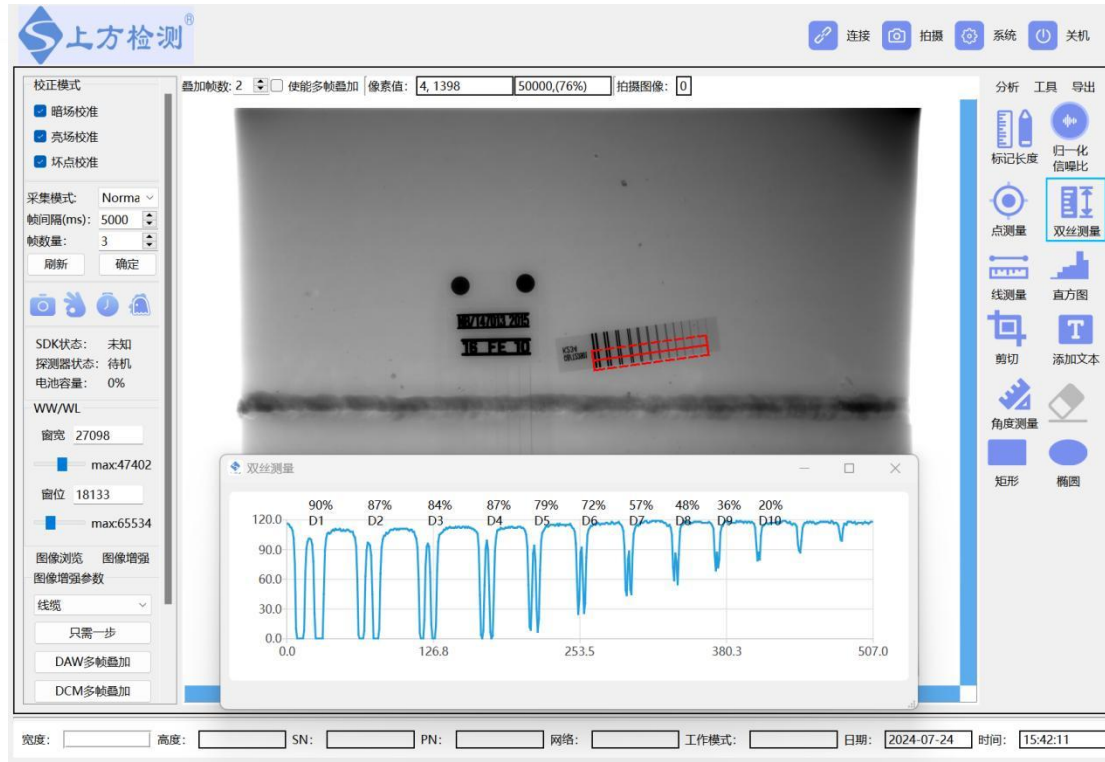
上方检测®

连接 拍摄 系统 关机

校正模式
暗场校准
亮场校准
坏点校准

采集模式: Norma
帧间隔(ms): 5000
帧数量: 3
刷新 确定

SDK状态: 未知
探测器状态: 待机
电池容量: 0%

WW/WL
窗宽 27098
max:47402
窗位 18133
max:65534

图像浏览 图像增强
图像增强参数
线缆
只需一步
DAW多帧叠加
DCM多帧叠加

叠加帧数: 2 使能多帧叠加 像素值: 4, 1398 50000,(76%) 拍摄图像: 0

10/14/2013 2015
1B FE 10

分析 工具 导出
标记长度
归一化信噪比
点测量
双丝测量
线测量
直方图
剪切
添加文本
角度测量
矩形
椭圆

双丝测量
90% 87% 84% 87% 79% 72% 57% 48% 36% 20%
D1 D2 D3 D4 D5 D6 D7 D8 D9 D10
120.0
90.0
60.0
30.0
0.0
0.0 126.8 253.5 380.3 507.0

宽度: 高度: SN: PN: 网络: 工作模式: 日期: 2024-07-24 时间: 15:42:11